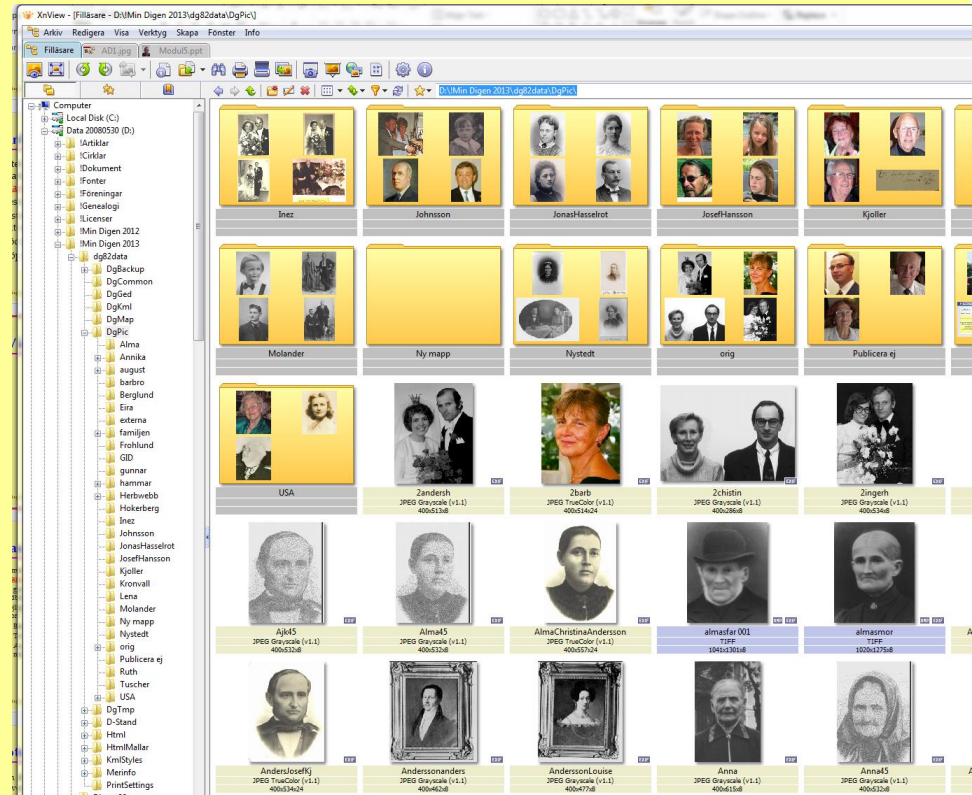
XnView - [Filläsare - D:\!Min Digen 2013\dg82data\DgPic\]

Arkiv Redigera Visa Verktyg Skapa Fönster Info

Filläsare AD1.jpg Modul5.ppt

D:\!Min Digen 2013\dg82data\DgPic\

Computer
Local Disk (C:)
Data 20080530 (D:)
!Artiklar
!Cirklar
!Dokument
!Fonter
!Föreningar
!Genealogi
!Licenser
!Min Digen 2012
!Min Digen 2013
dg82data
DgBackup
DgCommon
DgGed
DgKml
DgMap
DgPic
Alma
Annika
august
barbro
Berglund
Eira
externa
familjen
Frohlund
GID
gunnar
hammar
Herbwebb
Hokerberg
Inez
Johnsson
JonasHasselrot
JosefHansson
Kjoller
Kronvall
Lena
Molander
Ny mapp
Nystedt
orig
Publicera ej
Ruth
Tuscher
USA
DgTmp
D-Stand
Html
HtmlMallar
KmlStyles
Merinfo
PrintSettings

Inez
Johnsson
JonasHasselrot
JosefHansson
Kjoller
Molander
Ny mapp
Nystedt
orig
Publicera ej
USA

2andersh
JPEG Grayscale (v1.1)
400x513x8

2barb
JPEG TrueColor (v1.1)
400x514x24

2chistin
JPEG Grayscale (v1.1)
400x286x8

2ingerh
JPEG Grayscale (v1.1)
400x534x8

Ajk45
JPEG Grayscale (v1.1)
400x532x8

Alma45
JPEG Grayscale (v1.1)
400x532x8

AlmaChristinaAndersson
JPEG Grayscale (v1.1)
400x557x24

almasfar 001
TIFF
1041x1301x8

almasmor
TIFF
1020x1275x8

AndersJosefKj
JPEG TrueColor (v1.1)
400x534x24

Anderssonanders
JPEG Grayscale (v1.1)
400x462x8

AnderssonLouise
JPEG Grayscale (v1.1)
400x477x8

Anna
JPEG Grayscale (v1.1)
400x615x8

Anna45
JPEG Grayscale (v1.1)
400x532x8